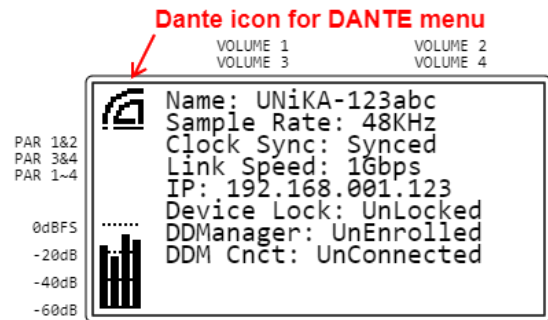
Dante icon for DANTE menu

VOLUME 1
VOLUME 3

VOLUME 2
VOLUME 4

PAR 1&2
PAR 3&4
PAR 1~4

0dBFS
-20dB
-40dB
-60dB

Name: UNiKA-123abc
Sample Rate: 48KHz
Clock Sync: Synced
Link Speed: 1Gbps
IP: 192.168.001.123
Device Lock: UnLocked
DDManager: UnEnrolled
DDM Cnct: UnConnected